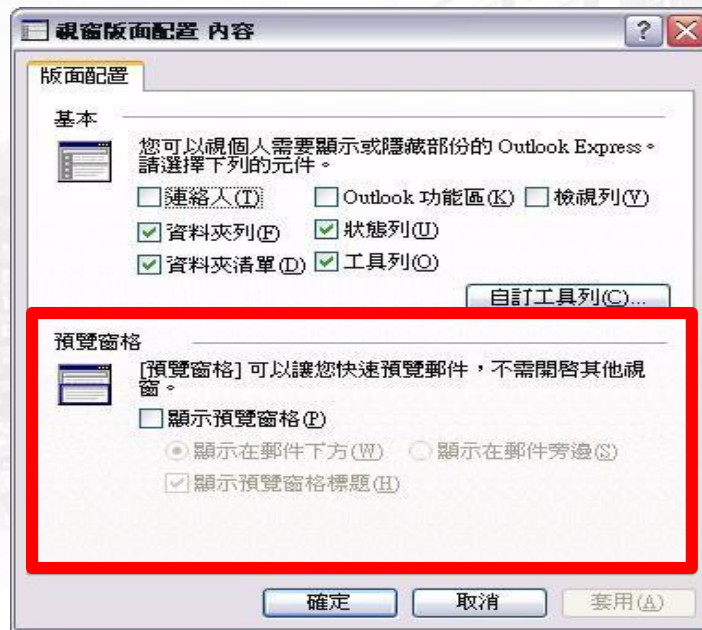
視窗版面配置 內容

?

版面配置

基本

您可以視個人需要顯示或隱藏部份的 Outlook Express。請選擇下列的元件。

連絡人(T)

Outlook 功能區(K)

檢視列(V)

資料夾列(F)

狀態列(U)

資料夾清單(D)

工具列(O)

自訂工具列(C)...

預覽窗格

[預覽窗格] 可以讓您快速預覽郵件，不需開啟其他視窗。

顯示預覽窗格(P)

顯示在郵件下方(W)

顯示在郵件旁邊(S)

顯示預覽窗格標題(H)

確定

取消

套用(A)